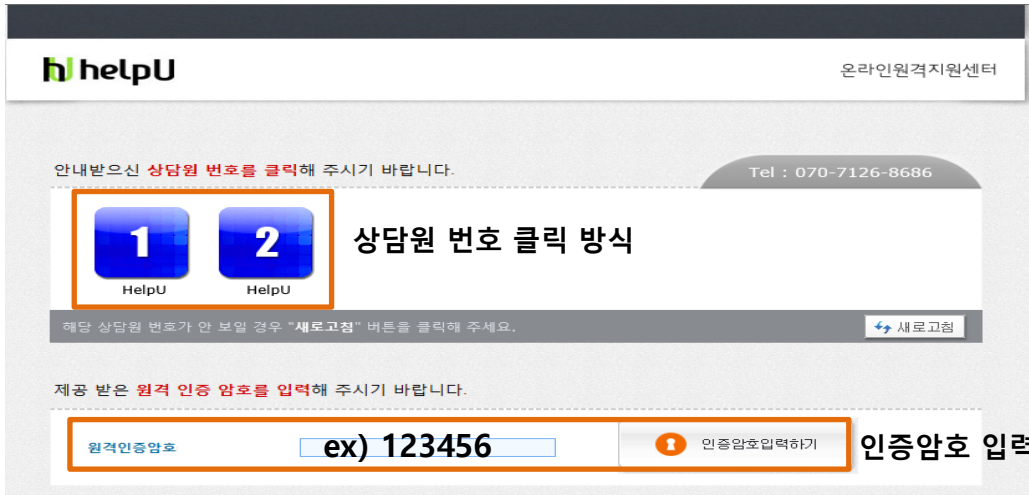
helpU

온라인원격지원센터

안내받으신 상담원 번호를 클릭해 주시기 바랍니다.

Tel : 070-7126-8686

1
HelpU

2
HelpU

상담원 번호 클릭 방식

해당 상담원 번호가 안 보일 경우 "새로고침" 버튼을 클릭해 주세요.

새로고침

제공 받은 원격 인증 암호를 입력해 주시기 바랍니다.

원격인증암호

ex) 123456

인증암호입력하기

인증암호 입력